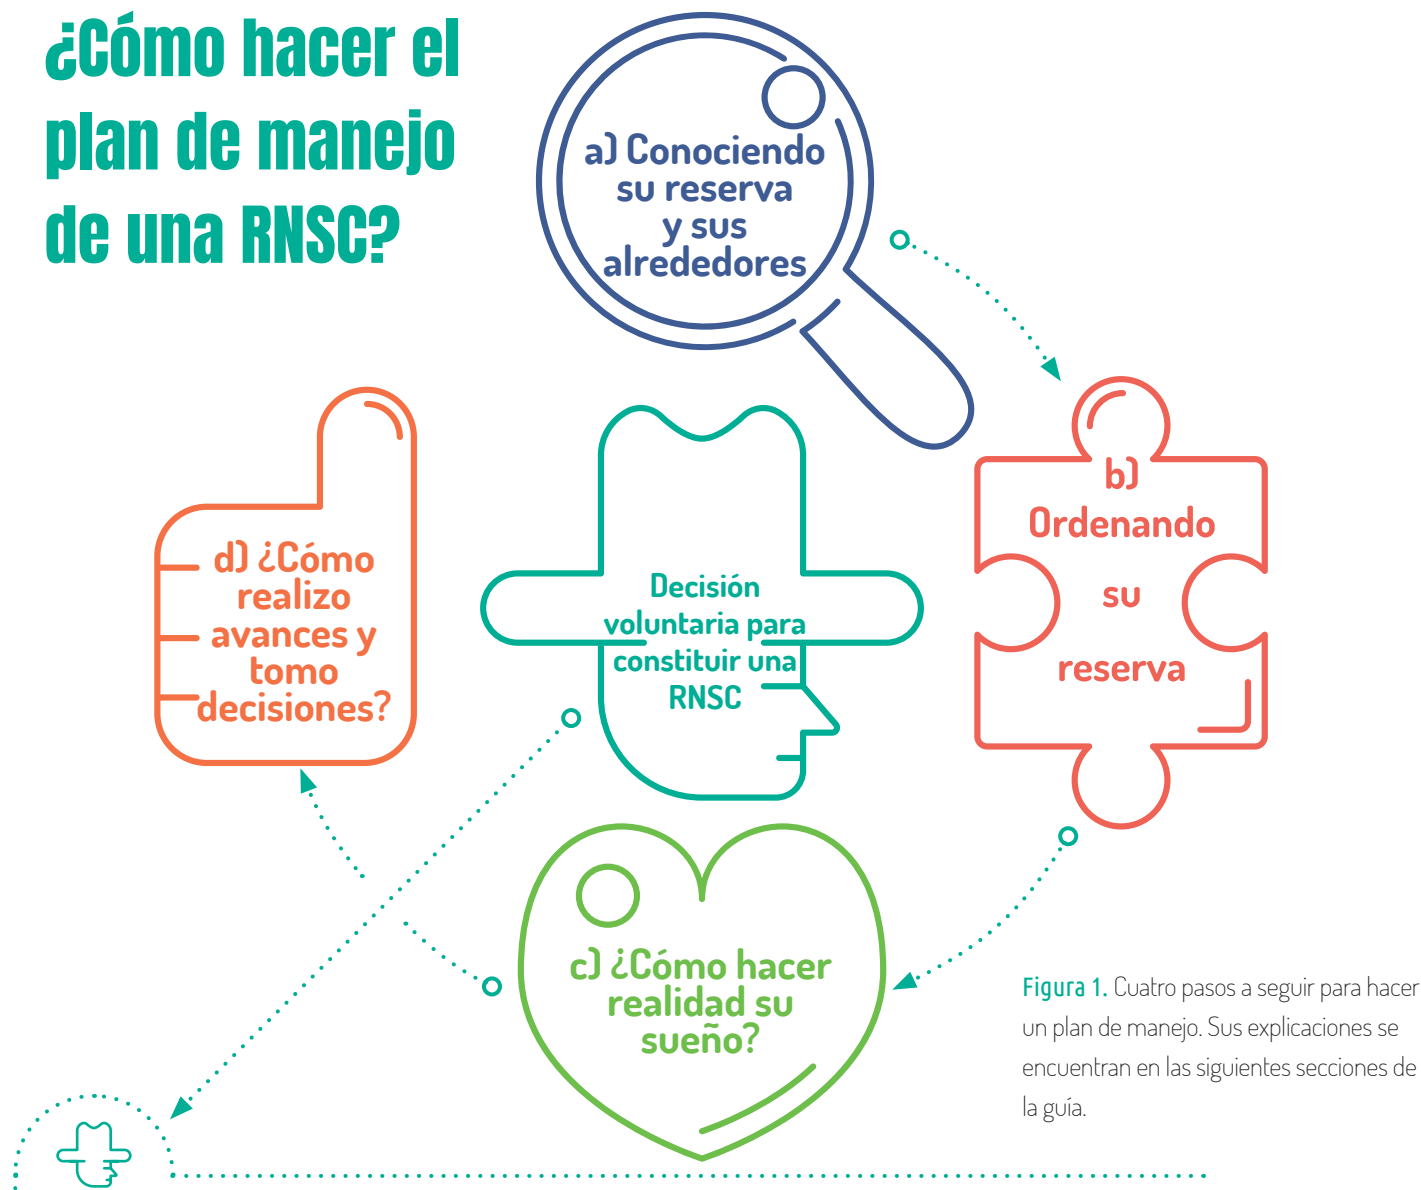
¿Cómo hacer el plan de manejo de una RNSC?

a) Conociendo su reserva y sus alrededores

b) Ordenando su reserva

Decisión voluntaria para constituir una RNSC

d) ¿Cómo realizo avances y tomo decisiones?

c) ¿Cómo hacer realidad su sueño?

Figura 1. Cuatro pasos a seguir para hacer un plan de manejo. Sus explicaciones se encuentran en las siguientes secciones de la guía.